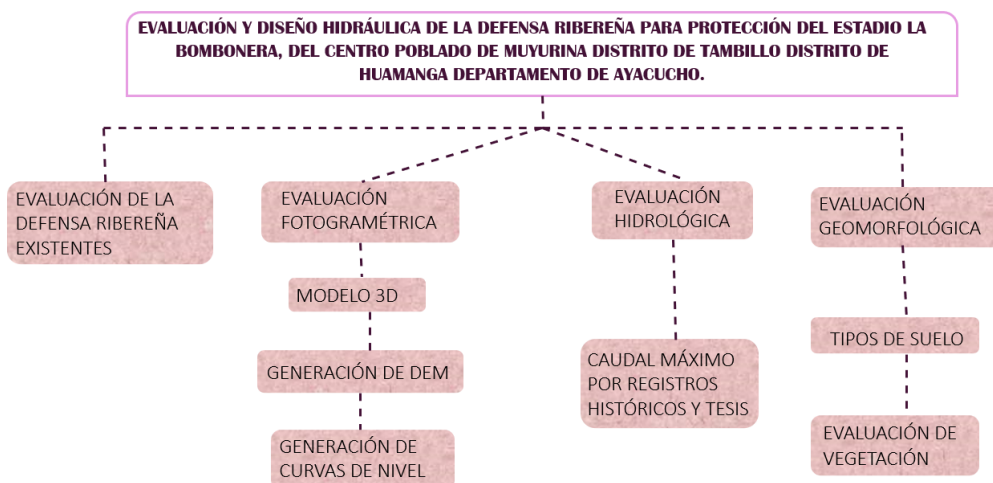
EVALUACIÓN Y DISEÑO HIDRÁULICA DE LA DEFENSA RIBEREÑA PARA PROTECCIÓN DEL ESTADIO LA BOMBONERA, DEL CENTRO POBLADO DE MUYURINA DISTRITO DE TAMBILLO DISTRITO DE HUAMANGA DEPARTAMENTO DE AYACUCHO.

EVALUACIÓN DE LA DEFENSA RIBEREÑA EXISTENTES

EVALUACIÓN FOTOGRAMÉTRICA

MODELO 3D

GENERACIÓN DE DEM

GENERACIÓN DE CURVAS DE NIVEL

EVALUACIÓN HIDROLÓGICA

CAUDAL MÁXIMO POR REGISTROS HISTÓRICOS Y TESIS

EVALUACIÓN GEOMORFOLÓGICA

TIPOS DE SUELO

EVALUACIÓN DE VEGETACIÓN